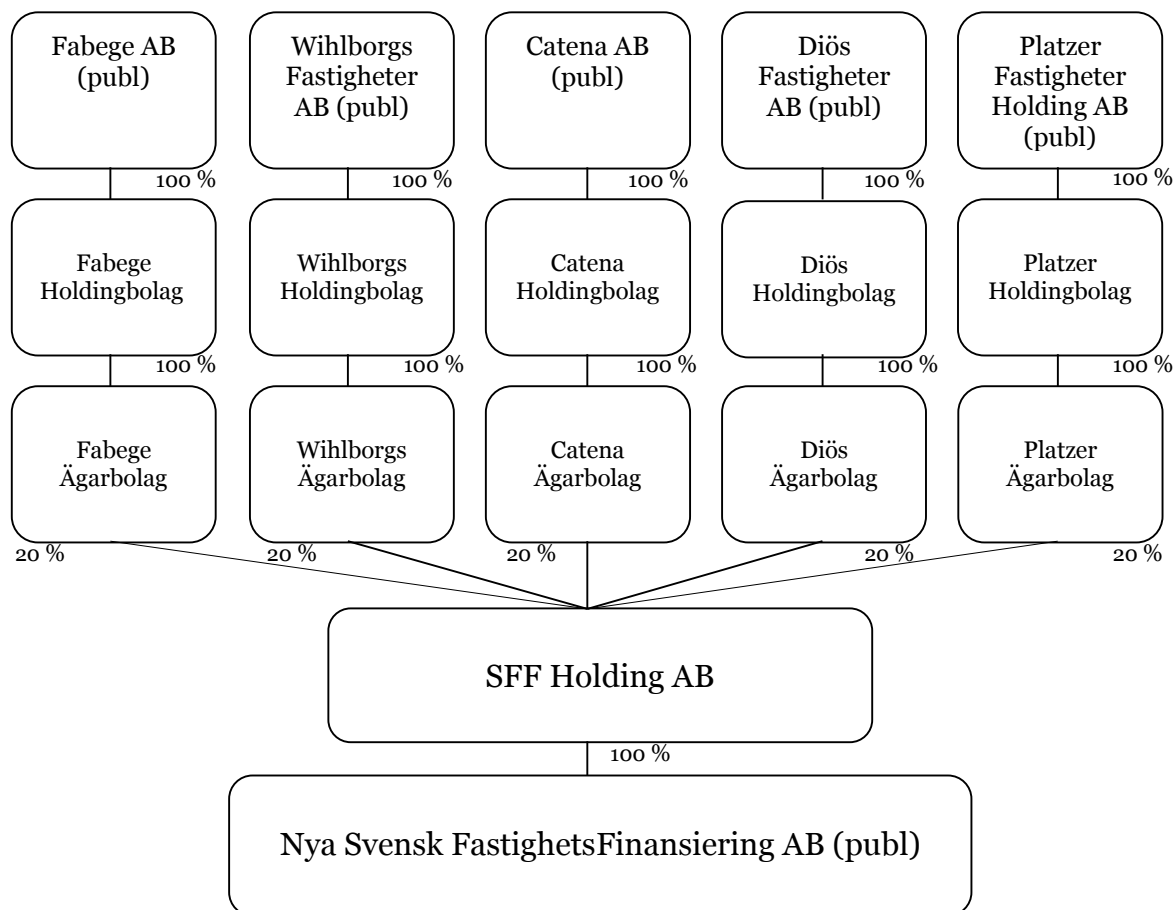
Fabege AB (publ)

100 %

Wihlborgs Fastigheter AB (publ)

100 %

Catena AB (publ)

100 %

Diös Fastigheter AB (publ)

100 %

Platzer Fastigheter Holding AB (publ)

100 %

Fabege Holdingbolag

100 %

Wihlborgs Holdingbolag

100 %

Catena Holdingbolag

100 %

Diös Holdingbolag

100 %

Platzer Holdingbolag

100 %

Fabege Ägarbolag

20 %

Wihlborgs Ägarbolag

20 %

Catena Ägarbolag

20 %

Diös Ägarbolag

20 %

Platzer Ägarbolag

20 %

SFF Holding AB

100 %

Nya Svensk FastighetsFinansiering AB (publ)